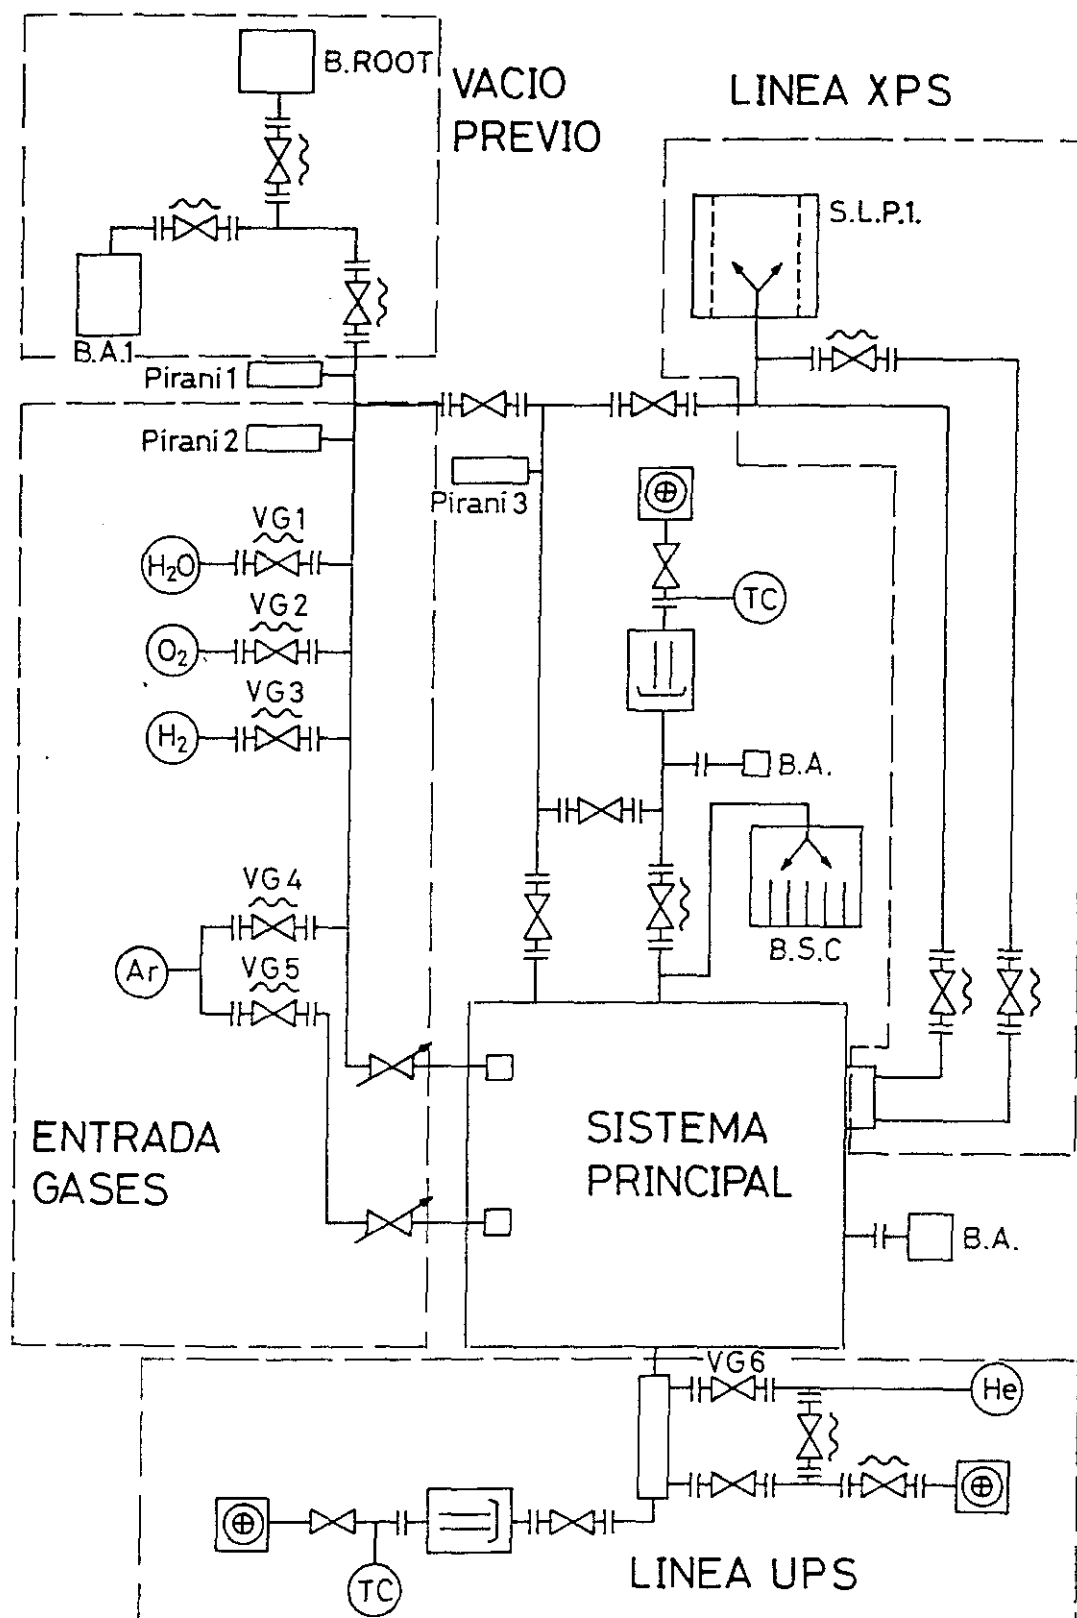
B.ROOT

VACIO PREVIO

LINEA XPS

S.L.P.1.

B.A.1

Pirani 1

Pirani 2

Pirani 3

VG1

$H_2O$

VG2

$O_2$

VG3

$H_2$

TC

B.A.

B.S.C

VG4

Ar

VG5

ENTRADA GASES

SISTEMA PRINCIPAL

B.A.

VG6

He

TC

LINEA UPS